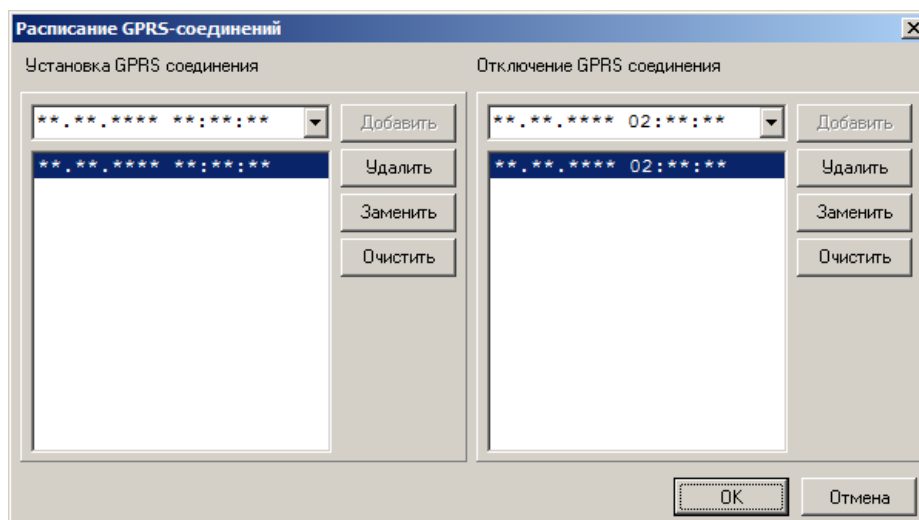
Расписание GPRS-соединений

Установка GPRS соединения

**.**.**** **:**:**

Добавить

**.**.**** **:**:**

Удалить

Заменить

Очистить

Отключение GPRS соединения

**.**.**** 02:**:**

Добавить

**.**.**** 02:**:**

Удалить

Заменить

Очистить

OK

Отмена